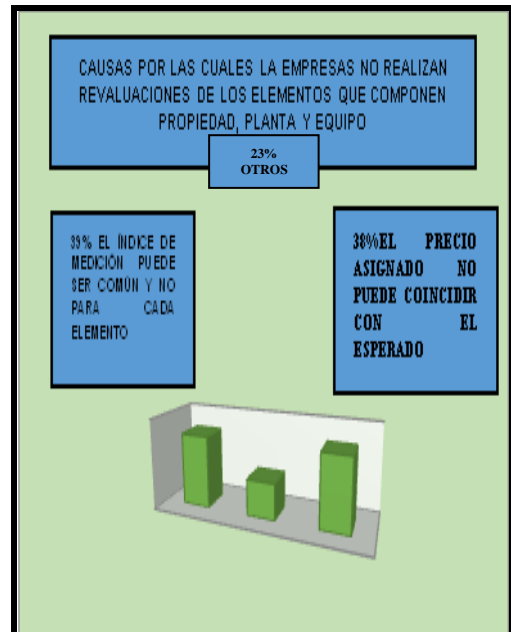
CAUSAS POR LAS CUALES LA EMPRESAS NO REALIZAN REVALUACIONES DE LOS ELEMENTOS QUE COMPONEN PROPIEDAD, PLANTA Y EQUIPO

23%
OTROS

39% EL ÍNDICE DE MEDICIÓN PUEDE SER COMÚN Y NO PARA CADA ELEMENTO

38%EL PRECIO ASIGNADO NO PUEDE COINCIDIR CON EL ESPERADO